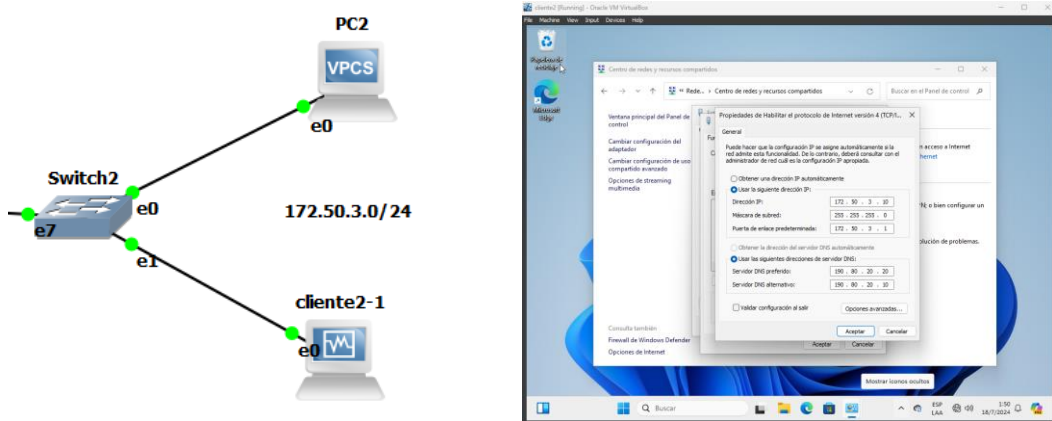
PC2
VPCS
e0
Switch2
e0
e7
e1
172.50.3.0/24
cliente2-1
e0

cliente2 [Running] - Oracle VM VirtualBox
File Machine View Input Devices Help
Papelera de reciclaje
Microsoft Edge
Centro de redes y recursos compartidos
« Rede... › Centro de redes y recursos compartidos
Buscar en el Panel de control
Ventana principal del Panel de control
Cambiar configuración del adaptador
Cambiar configuración de uso compartido avanzado
Opciones de streaming multimedia
acceso a Internet
ternet
N; o bien configurar un
lución de problemas.
Consulta también
Firewall de Windows Defender
Opciones de Internet
Aceptar Cancelar
Propiedades de Habilitar el protocolo de Internet versión 4 (TCP/I...
General
Puede hacer que la configuración IP se asigne automáticamente si la red admite esta funcionalidad. De lo contrario, deberá consultar con el administrador de red cuál es la configuración IP apropiada.
Obtener una dirección IP automáticamente
Usar la siguiente dirección IP:
Dirección IP: 172 . 50 . 3 . 10
Máscara de subred: 255 . 255 . 255 . 0
Puerta de enlace predeterminada: 172 . 50 . 3 . 1
Obtener la dirección del servidor DNS automáticamente
Usar las siguientes direcciones de servidor DNS:
Servidor DNS preferido: 190 . 80 . 20 . 20
Servidor DNS alternativo: 190 . 80 . 20 . 10
Validar configuración al salir
Opciones avanzadas...
Aceptar Cancelar
Mostrar iconos ocultos
Buscar
ESP LAA
1:50 18/7/2024